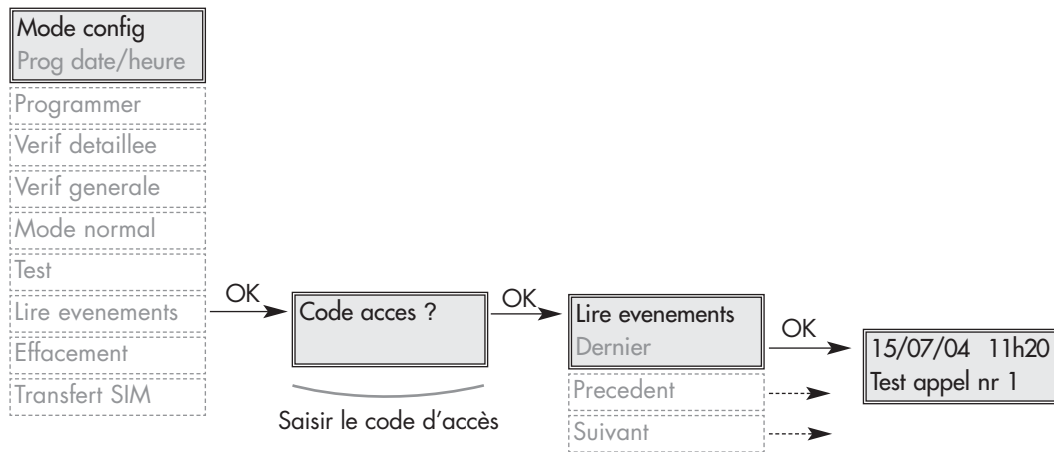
Mode config
Prog date/heure
Programmer
Verif detaillee
Verif generale
Mode normal
Test
Lire evenements
Effacement
Transfert SIM

OK

Code acces ?

Saisir le code d'accès

OK

Lire evenements
Dernier
Precedent
Suivant

OK

15/07/04 11h20
Test appel nr 1